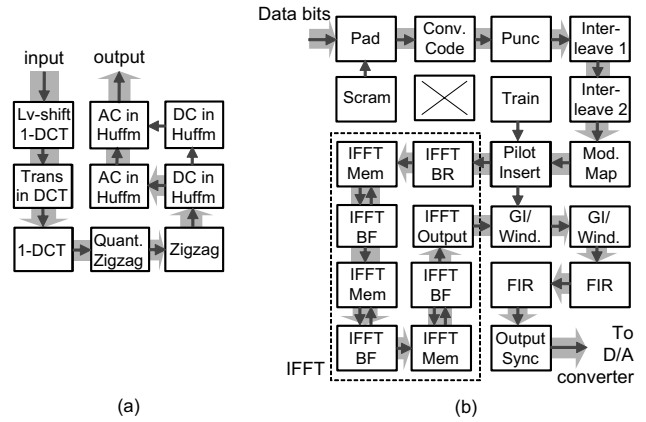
input
output
Lv-shift 1-DCT
AC in Huffm
DC in Huffm
Trans in DCT
AC in Huffm
DC in Huffm
1-DCT
Quant. Zigzag
Zigzag
(a)

Data bits
Pad
Conv. Code
Punc
Interleave 1
Scram
Train
Interleave 2
IFFT Mem
IFFT BR
Pilot Insert
Mod. Map
IFFT BF
IFFT Output
GI/ Wind.
GI/ Wind.
IFFT Mem
IFFT BF
FIR
FIR
IFFT BF
IFFT Mem
Output Sync
To D/A converter
IFFT
(b)